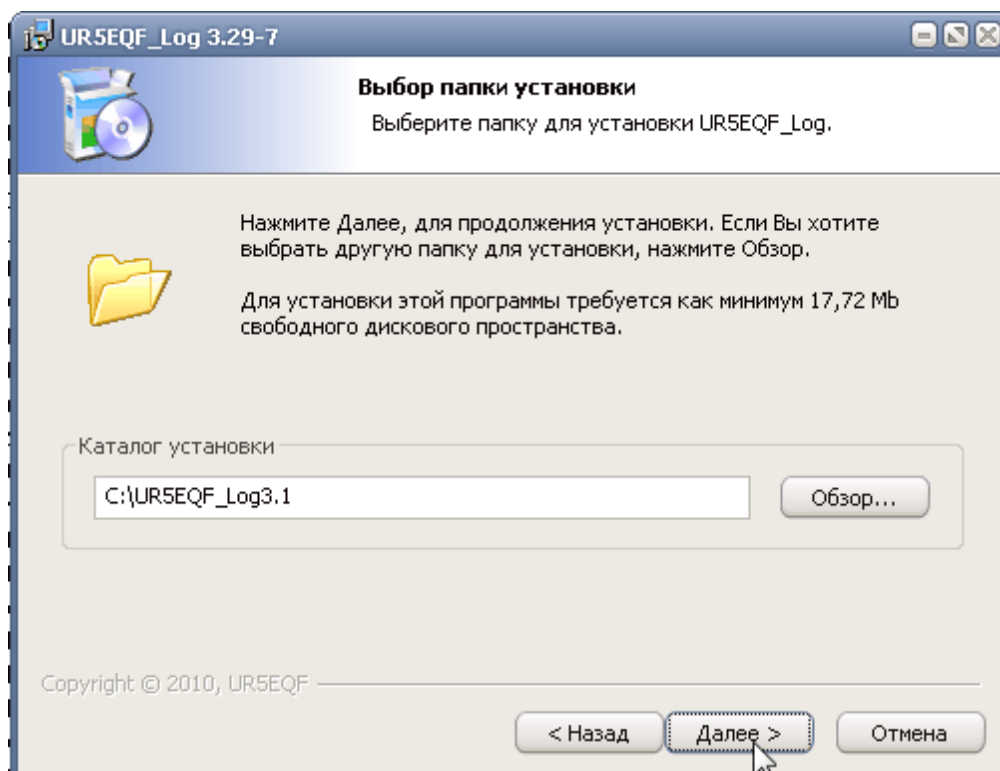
UR5EQF_Log 3.29-7

Выбор папки установки

Выберите папку для установки UR5EQF_Log.

Нажмите Далее, для продолжения установки. Если Вы хотите выбрать другую папку для установки, нажмите Обзор.

Для установки этой программы требуется как минимум 17,72 Mb свободного дискового пространства.

Каталог установки

C:\UR5EQF_Log3.1

Обзор...

Copyright © 2010, UR5EQF

< Назад

Далее >

Отмена